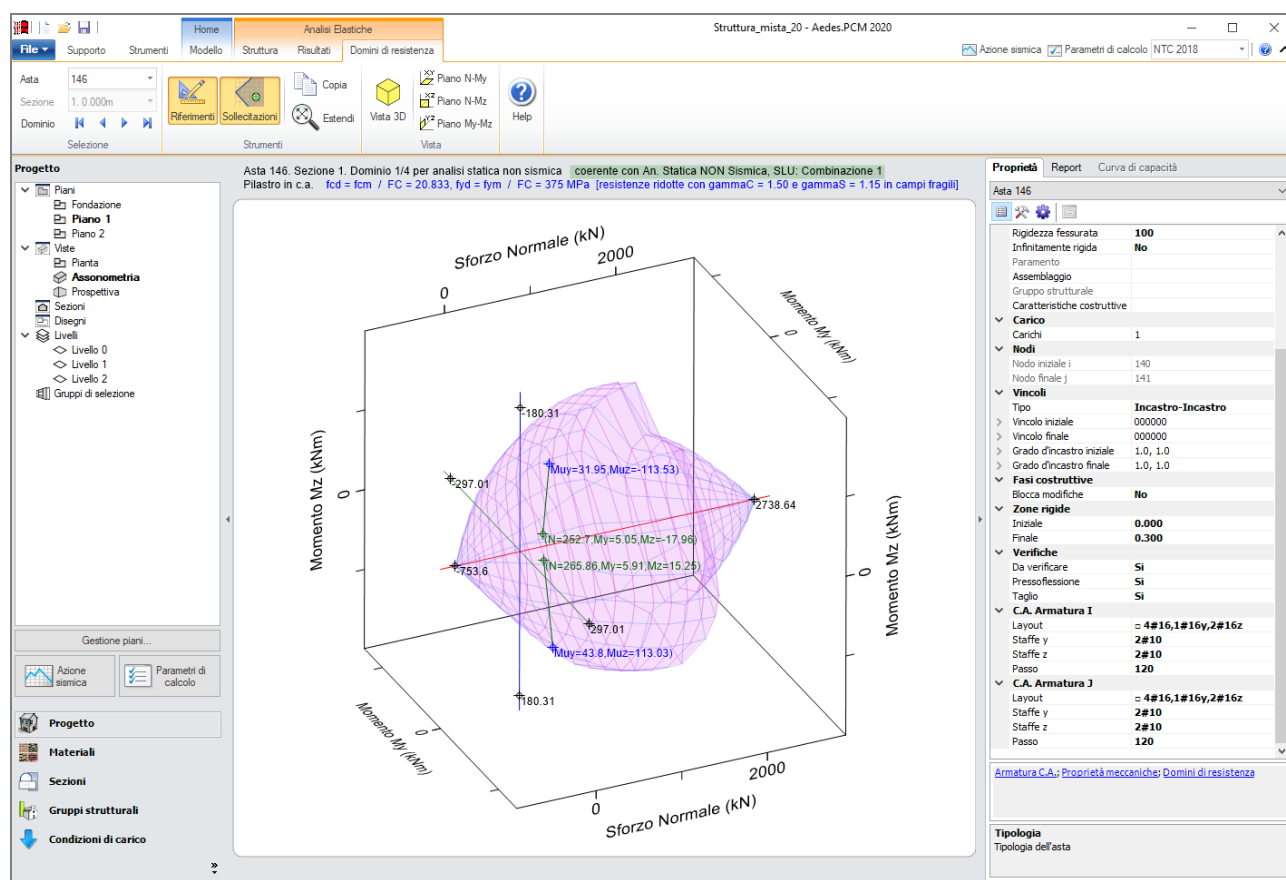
Struttura_mista_20 - Aedes.PCM 2020

File | Supporto | Strumenti | Home | Modello | Analisi Elastiche | Struttura | Risultati | Domini di resistenza

Azione sismica | Parametri di calcolo | NTC 2018

Asta 146
Sezione 1. 0.000m
Dominio
Selezione

Riferimenti | Sollecitazioni | Copia | Estendi
Strumenti

Vista 3D | Piano N-My | Piano N-Mz | Piano My-Mz
Vista

Help

Progetto
Piani
Fondazione
Piano 1
Piano 2
Viste
Pianta
Assonometria
Prospettiva
Sezioni
Disegni
Livelli
Livello 0
Livello 1
Livello 2
Gruppi di selezione

Gestione piani...
Azione sismica
Parametri di calcolo

Progetto
Materiali
Sezioni
Gruppi strutturali
Condizioni di carico

Asta 146. Sezione 1. Dominio 1/4 per analisi statica non sismica coerente con An. Statica NON Sismica, SLU: Combinazione 1
Pilastro in c.a. fcd = fcm / FC = 20.833, fyd = fym / FC = 375 MPa [resistenze ridotte con gammaC = 1.50 e gammaS = 1.15 in campi fragili]

Sforzo Normale (kN)
2000
0
Momento My (kNm)
0
Momento Mz (kNm)
0
Momento Mz (kNm)
0
-180.31
Muy=31.95,Muz=-113.53
-297.01
2738.64
(N=252.7,My=5.05,Mz=-17.96)
(N=265.86,My=5.91,Mz=15.25)
-753.6
297.01
Muy=43.8,Muz=113.03
180.31
Momento My (kNm)
2000
0
Sforzo Normale (kN)

Proprietà | Report | Curva di capacità
Asta 146

| | |
|---|---|
| Rigidezza fessurata | 100 |
| Infinitamente rigida | No |
| Paramento | |
| Assemblaggio | |
| Gruppo strutturale | |
| Caratteristiche costruttive | |
| Carico | |
| Carichi | 1 |
| Nodi | |
| Nodo iniziale i | 140 |
| Nodo finale j | 141 |
| Vincoli | |
| Tipo | Incastro-Incastro |
| Vincolo iniziale | 000000 |
| Vincolo finale | 000000 |
| Grado d'incastro iniziale | 1.0, 1.0 |
| Grado d'incastro finale | 1.0, 1.0 |
| Fasi costruttive | |
| Blocca modifiche | No |
| Zone rigide | |
| Iniziale | 0.000 |
| Finale | 0.300 |
| Verifiche | |
| Da verificare | Si |
| Pressoflessione | Si |
| Taglio | Si |
| C.A. Armatura I | |
| Layout | 4#16,1#16y,2#16z |
| Staffe y | 2#10 |
| Staffe z | 2#10 |
| Passo | 120 |
| C.A. Armatura J | |
| Layout | 4#16,1#16y,2#16z |
| Staffe y | 2#10 |
| Staffe z | 2#10 |
| Passo | 120 |

Armatura C.A.; Proprietà meccaniche; Domini di resistenza

Tipologia
Tipologia dell'asta